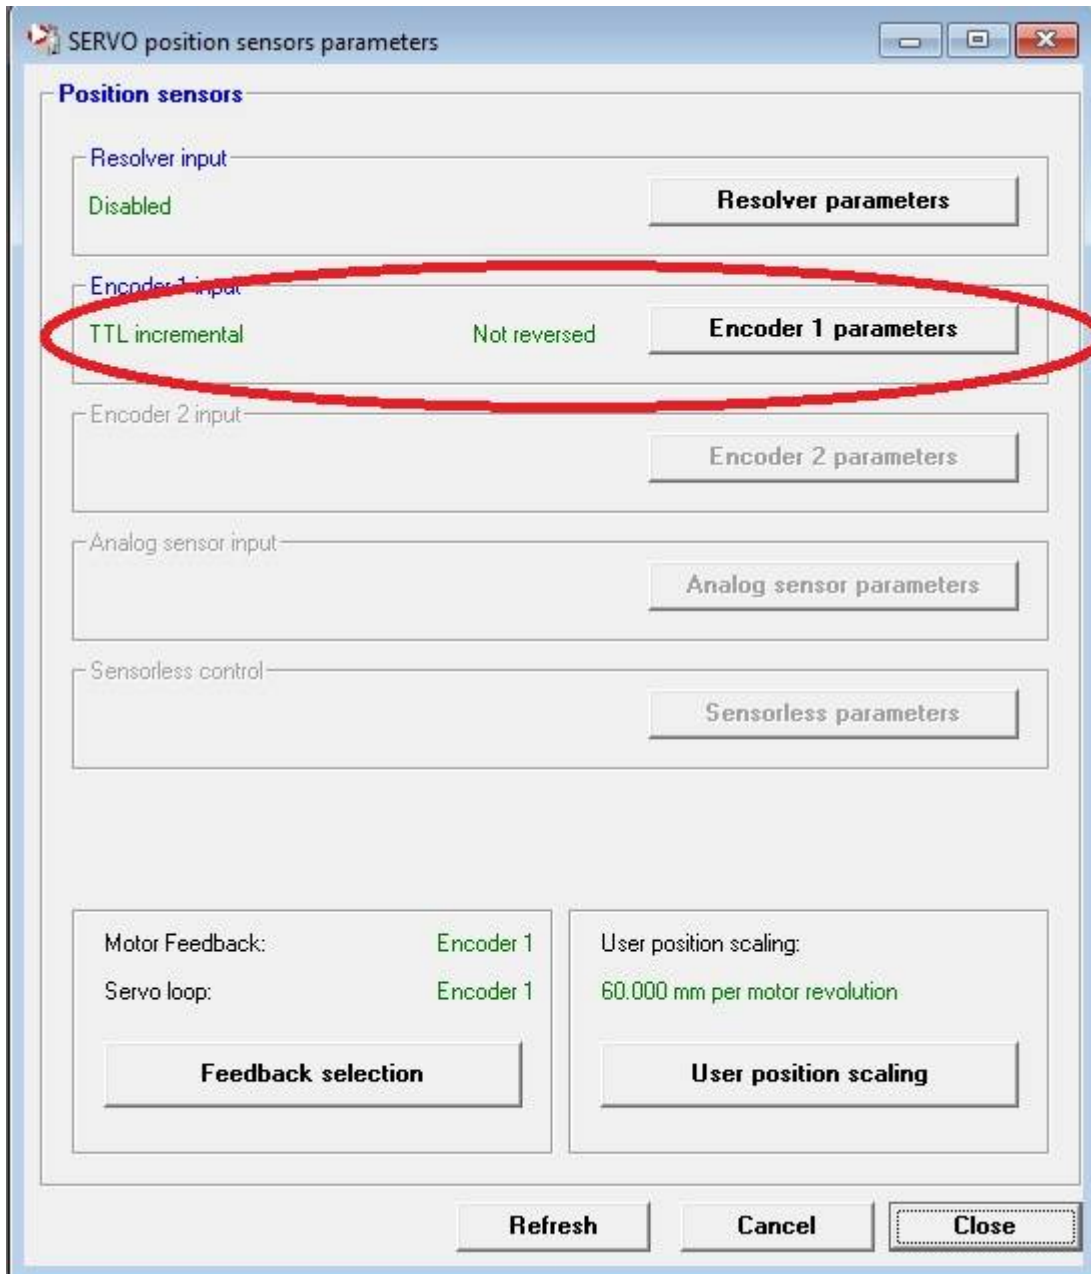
SERVO position sensors parameters

Position sensors

Resolver input
Disabled
Resolver parameters

Encoder 1 input
TTL incremental
Not reversed
Encoder 1 parameters

Encoder 2 input
Encoder 2 parameters

Analog sensor input
Analog sensor parameters

Sensorless control
Sensorless parameters

Motor Feedback: Encoder 1
Servo loop: Encoder 1
Feedback selection

User position scaling:
60.000 mm per motor revolution
User position scaling

Refresh
Cancel
Close